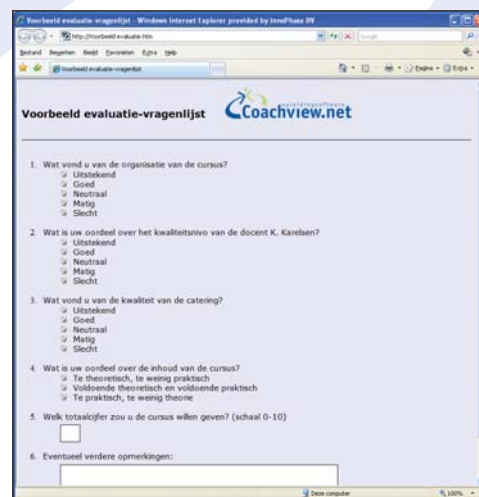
Voorbeeld evaluatie-vragenlijst - Windows Internet Explorer provided by InnoPhase BV

http://voorbeeld-evaluatie.htm

Bestand Bewerken Beeld Favorieten Extra Help

Voorbeeld evaluatie-vragenlijst

Pagina Extra

Voorbeeld evaluatie-vragenlijst

opleidingssoftware
Coachview.net

1. Wat vond u van de organisatie van de cursus?
Uitstekend
Goed
Neutraal
Matig
Slecht

2. Wat is uw oordeel over het kwaliteitsnivo van de docent K. Karelsen?
Uitstekend
Goed
Neutraal
Matig
Slecht

3. Wat vond u van de kwaliteit van de catering?
Uitstekend
Goed
Neutraal
Matig
Slecht

4. Wat is uw oordeel over de inhoud van de cursus?
Te theoretisch, te weinig praktisch
Voldoende theoretisch en voldoende praktisch
Te praktisch, te weinig theorie

5. Welk totaalcijfer zou u de cursus willen geven? (schaal 0-10)

6. Eventueel verdere opmerkingen:

Deze computer

100%